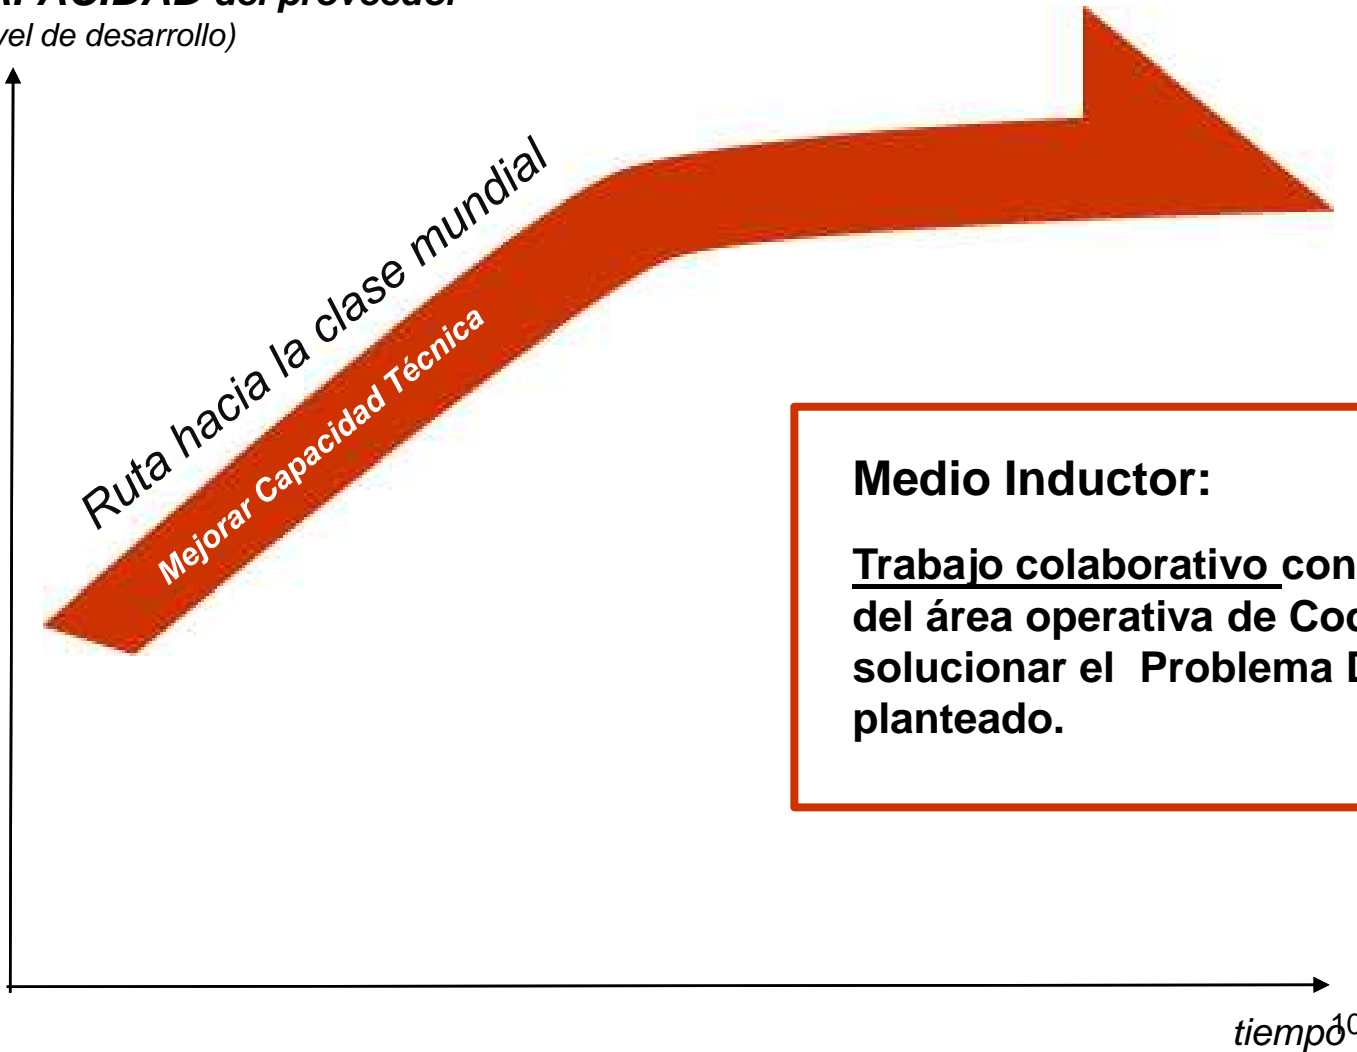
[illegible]APACIDAD del proveedor
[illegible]vel de desarrollo)

Ruta hacia la clase mundial

Mejorar Capacidad Técnica

Medio Inductor:

Trabajo colaborativo con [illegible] del área operativa de Coc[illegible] solucionar el Problema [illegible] planteado.

tiempo

1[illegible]